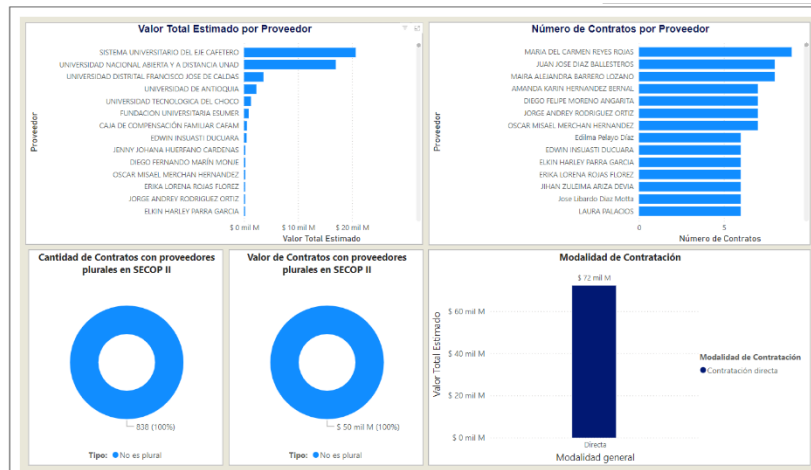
Valor Total Estimado por Proveedor

Proveedor

SISTEMA UNIVERSITARIO DEL EJE CAFETERO
UNIVERSIDAD NACIONAL ABIERTA Y A DISTANCIA UNAD
UNIVERSIDAD DISTRITAL FRANCISCO JOSE DE CALDAS
UNIVERSIDAD DE ANTIOQUIA
UNIVERSIDAD TECNOLOGICA DEL CHOCO
FUNDACION UNIVERSITARIA ESUMER
CAJA DE COMPENSACIÓN FAMILIAR CAFAM
EDWIN INSUASTI DUCUARA
JENNY JOHANA HUERFANO CARDENAS
DIEGO FERNANDO MARÍN MONJE
OSCAR MISAEL MERCHAN HERNANDEZ
ERIKA LORENA ROJAS FLOREZ
JORGE ANDREY RODRIGUEZ ORTIZ
ELKIN HARLEY PARRA GARCIA

$ 0 mil M
$ 10 mil M
$ 20 mil M
Valor Total Estimado

Número de Contratos por Proveedor

Proveedor

MARIA DEL CARMEN REYES ROJAS
JUAN JOSE DIAZ BALLESTEROS
MAIRA ALEJANDRA BARRERO LOZANO
AMANDA KARIN HERNANDEZ BERNAL
DIEGO FELIPE MORENO ANGARITA
JORGE ANDREY RODRIGUEZ ORTIZ
OSCAR MISAEL MERCHAN HERNANDEZ
Edilma Pelayo Díaz
EDWIN INSUASTI DUCUARA
ELKIN HARLEY PARRA GARCIA
ERIKA LORENA ROJAS FLOREZ
JIHAN ZULEIMA ARIZA DEVIA
Jose Libardo Díaz Motta
LAURA PALACIOS

0
5
Número de Contratos

Cantidad de Contratos con proveedores plurales en SECOP II

838 (100%)

Tipo: ● No es plural

Valor de Contratos con proveedores plurales en SECOP II

$ 50 mil M (100%)

Tipo: ● No es plural

Modalidad de Contratación

$ 72 mil M

Valor Total Estimado

$ 60 mil M
$ 40 mil M
$ 20 mil M
$ 0 mil M

Directa
Modalidad general

Modalidad de Contratación
● Contratación directa